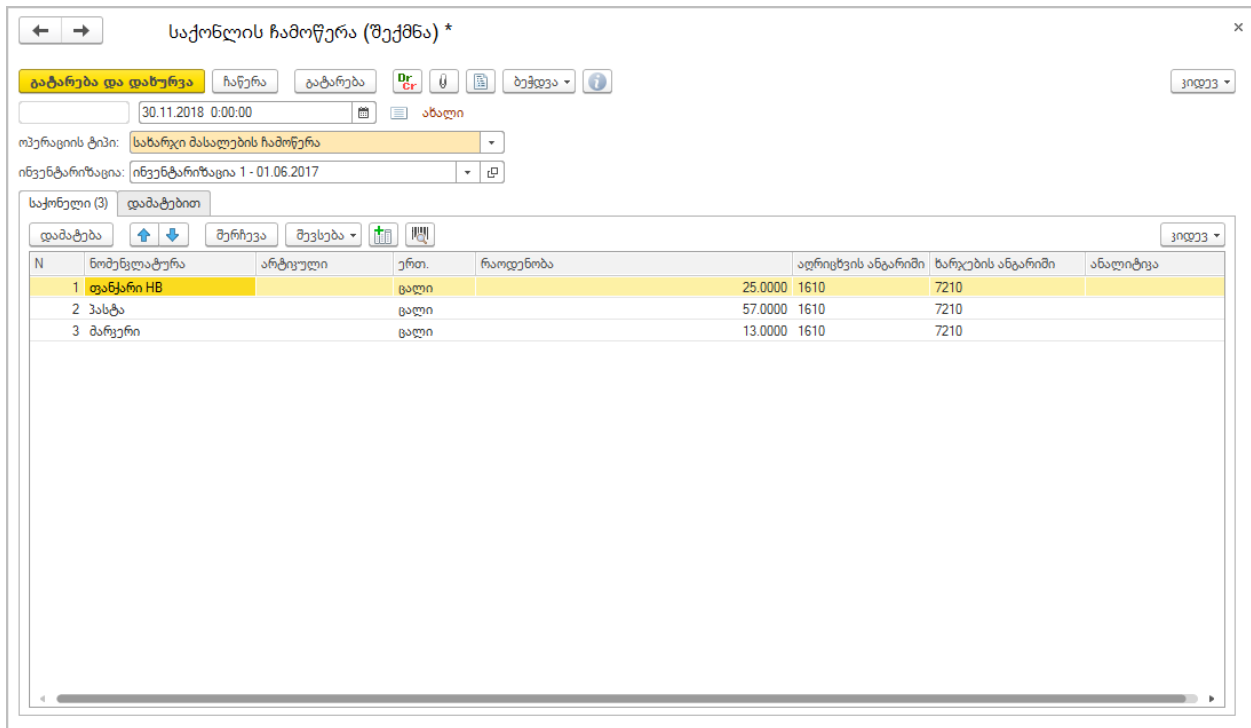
საქონლის ჩამოწერა (შექმნა) *

გატარება და დახურვა | ჩაწერა | გატარება | Dr Cr | ბეჭდვა | კიდევ

30.11.2018 0:00:00 | ახალი

ოპერაციის ტიპი: სახარჯი მასალების ჩამოწერა

ინვენტარიზაცია: ინვენტარიზაცია 1 - 01.06.2017

საქონელი (3) | დამატებით

დამატება | შერჩევა | შევსება | კიდევ

| N | ნომენკლატურა | არტიკული | ერთ. | რაოდენობა | აღრიცხვის ანგარიში | ხარჯების ანგარიში | ანალიტიკა |
|---|---|---|---|---|---|---|---|
| 1 | ფანქარი HB | | ცალი | 25.0000 | 1610 | 7210 | |
| 2 | პასტა | | ცალი | 57.0000 | 1610 | 7210 | |
| 3 | მარკერი | | ცალი | 13.0000 | 1610 | 7210 | |